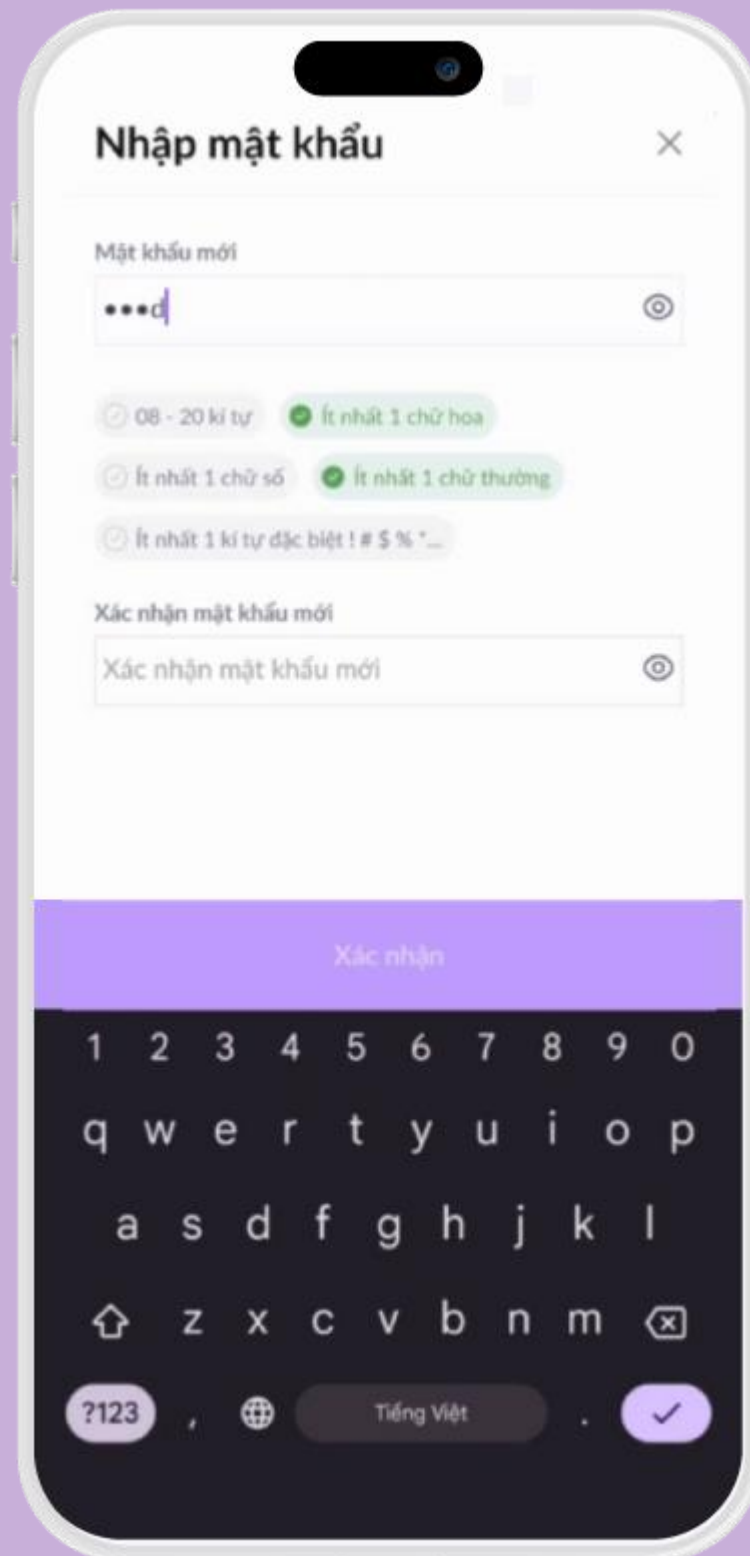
Nhập mật khẩu

×

Mật khẩu mới

•••d

08 - 20 kí tự

Ít nhất 1 chữ hoa

Ít nhất 1 chữ số

Ít nhất 1 chữ thường

Ít nhất 1 kí tự đặc biệt ! # $ % *...

Xác nhận mật khẩu mới

Xác nhận mật khẩu mới

Xác nhận

1 2 3 4 5 6 7 8 9 0

q w e r t y u i o p

a s d f g h j k l

z x c v b n m

?123 , Tiếng Việt .